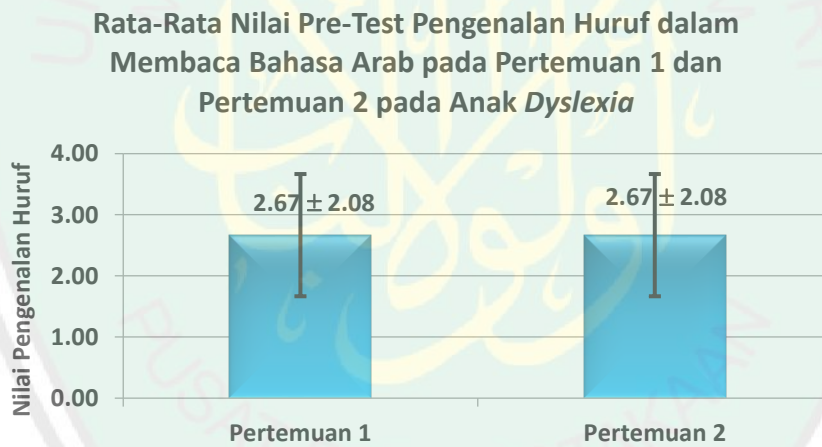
Rata-Rata Nilai Pre-Test Pengenalan Huruf dalam Membaca Bahasa Arab pada Pertemuan 1 dan Pertemuan 2 pada Anak *Dyslexia*

Nilai Pengenalan Huruf

4.00
3.00
2.00
1.00
0.00

$2.67 \pm 2.08$

$2.67 \pm 2.08$

Pertemuan 1

Pertemuan 2